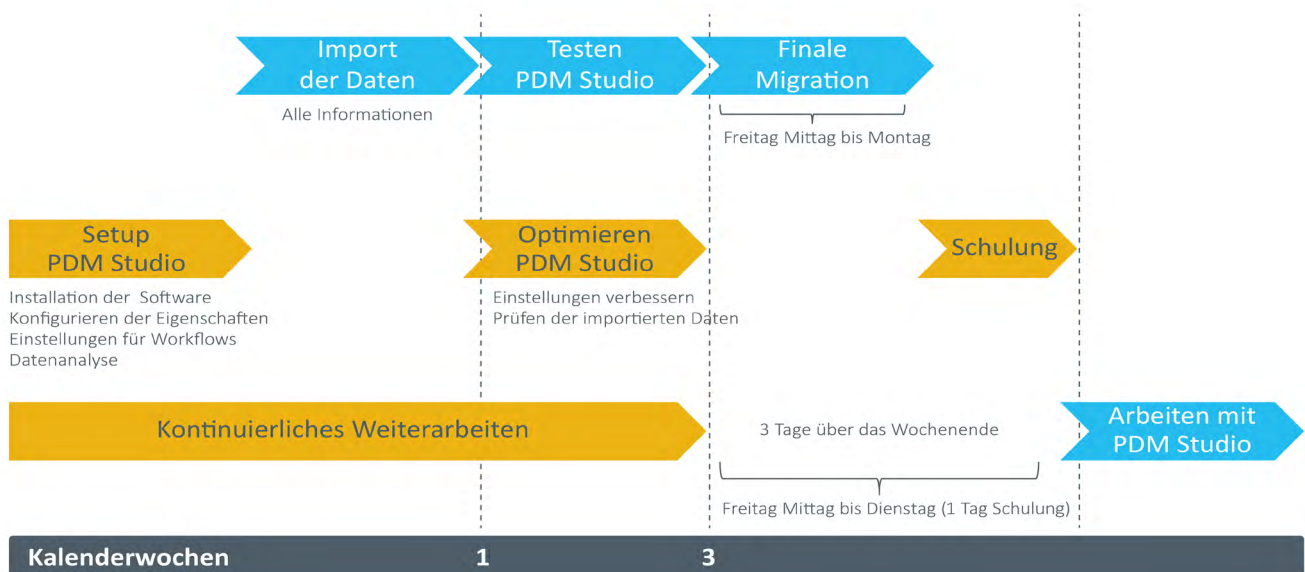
Import der Daten

Alle Informationen

Testen PDM Studio

Finale Migration

Freitag Mittag bis Montag

Setup PDM Studio

Installation der Software
Konfigurieren der Eigenschaften
Einstellungen für Workflows
Datenanalyse

Optimieren PDM Studio

Einstellungen verbessern
Prüfen der importierten Daten

Schulung

Kontinuierliches Weiterarbeiten

3 Tage über das Wochenende

Arbeiten mit PDM Studio

Freitag Mittag bis Dienstag (1 Tag Schulung)

Kalenderwochen 1 3